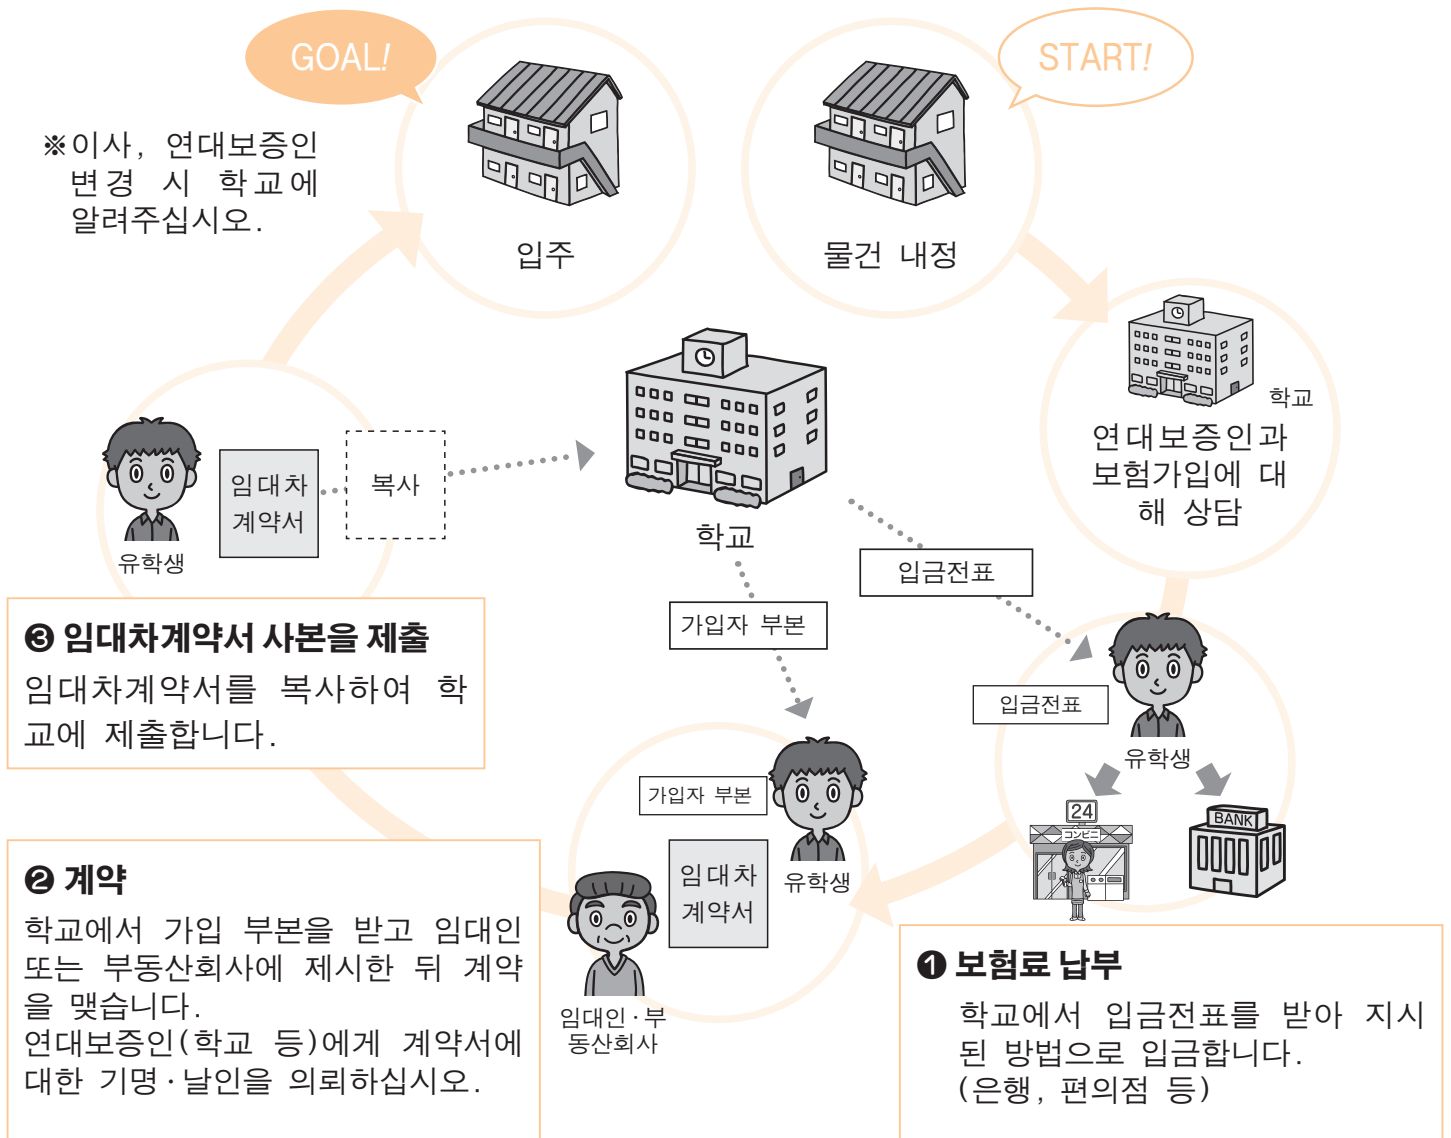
GOAL!

START!

※이사, 연대보증인 변경 시 학교에 알려주십시오.

입주

물건 내정

학교

연대보증인과 보험가입에 대해 상담

임대차 계약서

복사

유학생

학교

❸ 임대차계약서 사본을 제출
임대차계약서를 복사하여 학교에 제출합니다.

입금전표

가입자 부본

입금전표

유학생

24

コンビニ

BANK

가입자 부본

임대차 계약서

유학생

임대인 · 부동산회사

❷ 계약
학교에서 가입 부본을 받고 임대인 또는 부동산회사에 제시한 뒤 계약을 맺습니다.
연대보증인(학교 등)에게 계약서에 대한 기명 · 날인을 의뢰하십시오.

❶ 보험료 납부
학교에서 입금전표를 받아 지시된 방법으로 입금합니다.
(은행, 편의점 등)